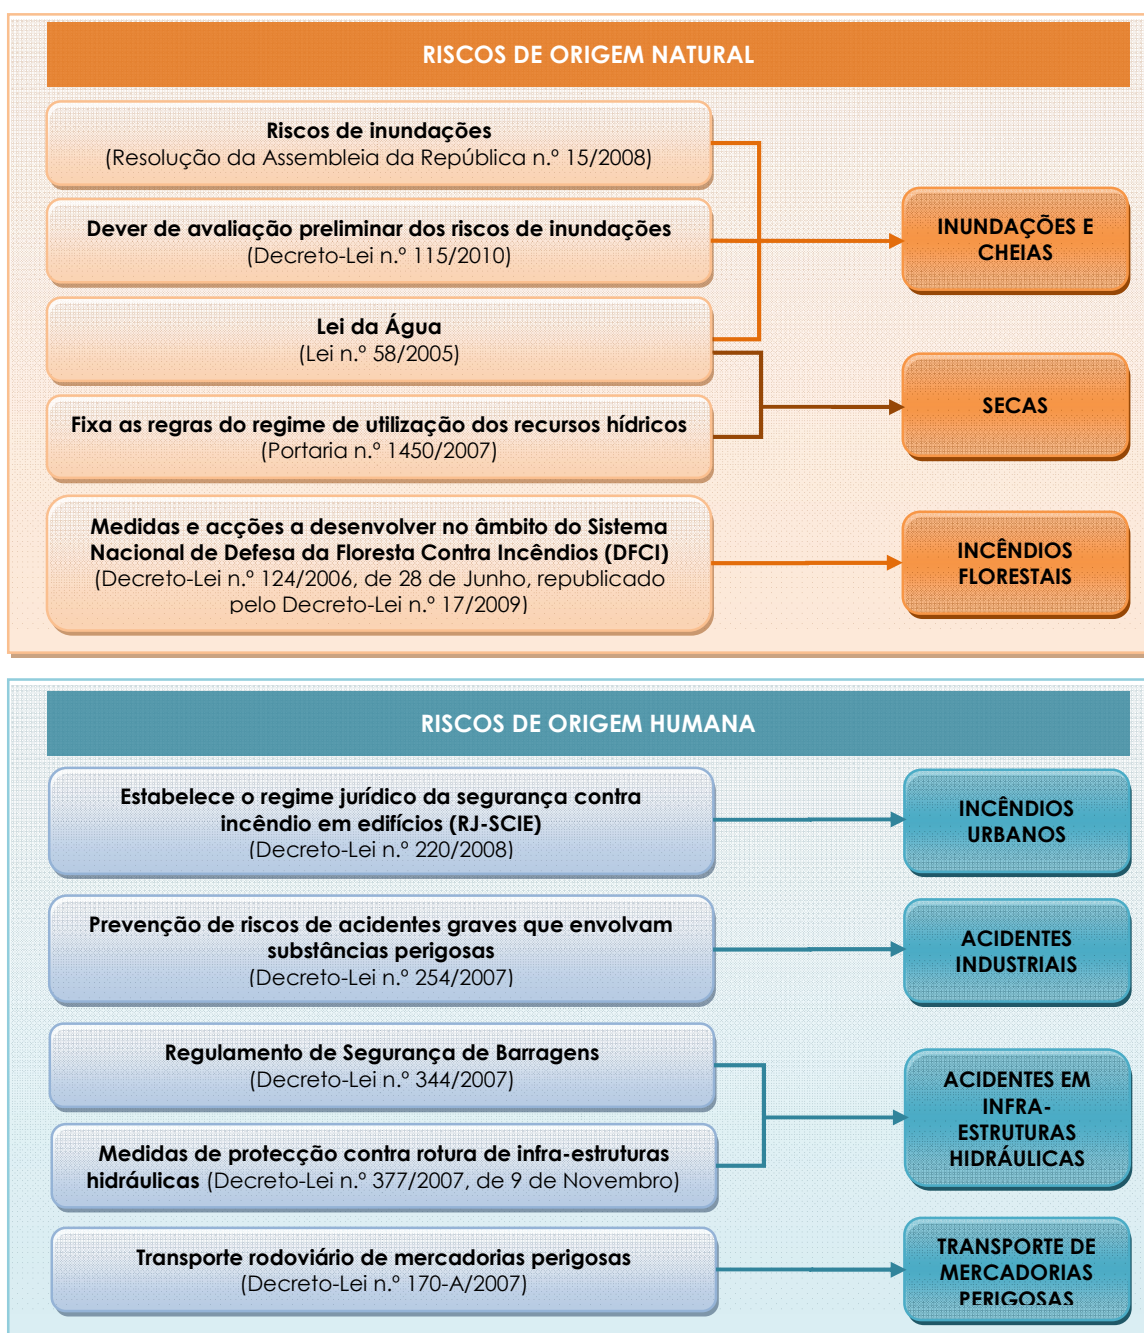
RISCOS DE ORIGEM NATURAL

Riscos de inundações
(Resolução da Assembleia da República n.º 15/2008)

Dever de avaliação preliminar dos riscos de inundações
(Decreto-Lei n.º 115/2010)

Lei da Água
(Lei n.º 58/2005)

Fixa as regras do regime de utilização dos recursos hídricos
(Portaria n.º 1450/2007)

Medidas e acções a desenvolver no âmbito do Sistema Nacional de Defesa da Floresta Contra Incêndios (DFCI)
(Decreto-Lei n.º 124/2006, de 28 de Junho, republicado pelo Decreto-Lei n.º 17/2009)

INUNDAÇÕES E CHEIAS

SECAS

INCÊNDIOS FLORESTAIS

RISCOS DE ORIGEM HUMANA

Estabelece o regime jurídico da segurança contra incêndio em edifícios (RJ-SCIE)
(Decreto-Lei n.º 220/2008)

Prevenção de riscos de acidentes graves que envolvam substâncias perigosas
(Decreto-Lei n.º 254/2007)

Regulamento de Segurança de Barragens
(Decreto-Lei n.º 344/2007)

Medidas de protecção contra rotura de infra-estruturas hidráulicas (Decreto-Lei n.º 377/2007, de 9 de Novembro)

Transporte rodoviário de mercadorias perigosas
(Decreto-Lei n.º 170-A/2007)

INCÊNDIOS URBANOS

ACIDENTES INDUSTRIAIS

ACIDENTES EM INFRA-ESTRUTURAS HIDRÁULICAS

TRANSPORTE DE MERCADORIAS PERIGOSAS